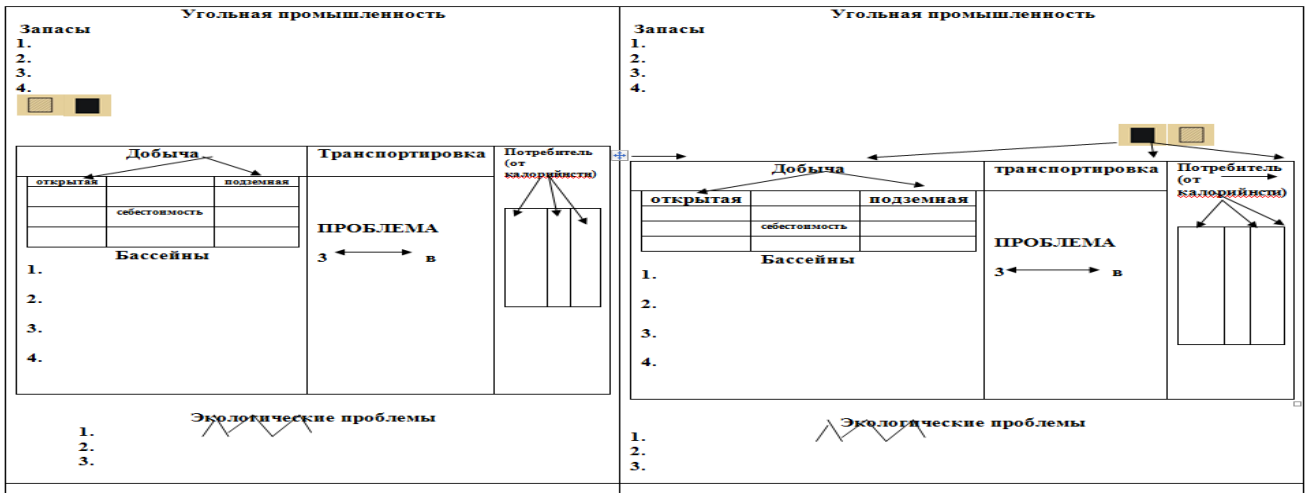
Угольная промышленность

Запасы
1.
2.
3.
4.

| Добыча | Транспортировка | Потребитель (от калорийнсти) |
|---|---|---|
| | | |

| открытая | | подземная |
|---|---|---|
| | себестоимость | |
| | | |

Бассейны
1.
2.
3.
4.

ПРОБЛЕМА
З в

Экологические проблемы
1.
2.
3.

Угольная промышленность

Запасы
1.
2.
3.
4.

| Добыча | транспортировка | Потребитель (от калорийнсти) |
|---|---|---|
| | | |

| открытая | | подземная |
|---|---|---|
| | себестоимость | |
| | | |

Бассейны
1.
2.
3.
4.

ПРОБЛЕМА
З в

Экологические проблемы
1.
2.
3.